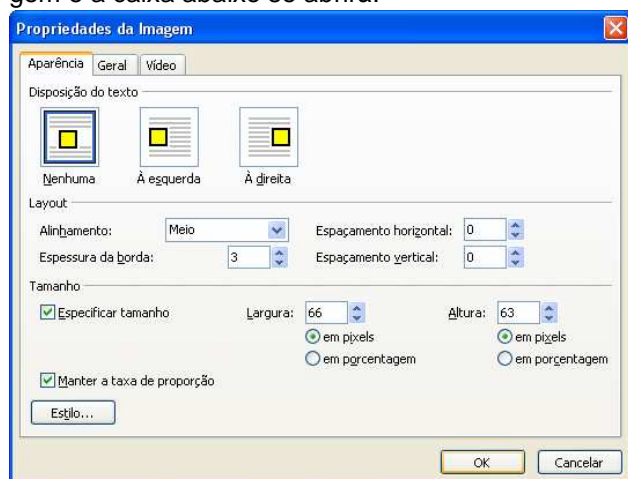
gem e a caixa abaixo se abrirá.

Propriedades da Imagem

Aparência | Geral | Vídeo

Disposição do texto

Nenhuma
À esquerda
À direita

Layout

Alinhamento: Meio
Espaçamento horizontal: 0
Espessura da borda: 3
Espaçamento vertical: 0

Tamanho

Especificar tamanho
Largura: 66
em pixels
em porcentagem
Altura: 63
em pixels
em porcentagem

Manter a taxa de proporção

Estilo...

OK
Cancelar